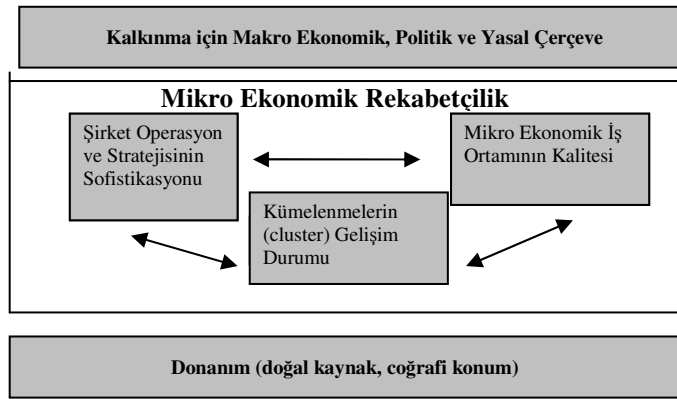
Kalkınma için Makro Ekonomik, Politik ve Yasal Çerçeve

Mikro Ekonomik Rekabetçilik

Şirket Operasyon ve Stratejisinin Sofistikasyonu

Mikro Ekonomik İş Ortamının Kalitesi

Kümelenmelerin (cluster) Gelişim Durumu

Donanım (doğal kaynak, coğrafi konum)